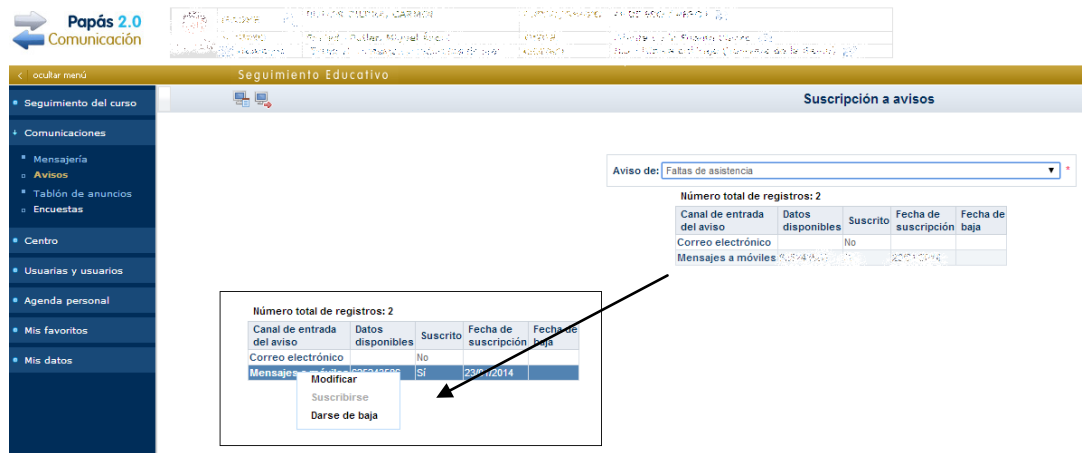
Papás 2.0
Comunicación

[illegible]

< ocultar menú

Seguimiento Educativo

Seguimiento del curso

+ Comunicaciones

Mensajería
Avisos
Tablón de anuncios
Encuestas

Centro

Usuarias y usuarios

Agenda personal

Mis favoritos

Mis datos

Suscripción a avisos

Aviso de: Faltas de asistencia *

Número total de registros: 2

| Canal de entrada del aviso | Datos disponibles | Suscrito | Fecha de suscripción | Fecha de baja |
|---|---|---|---|---|
| Correo electrónico | | No | | |
| Mensajes a móviles | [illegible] | | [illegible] | |

Número total de registros: 2

| Canal de entrada del aviso | Datos disponibles | Suscrito | Fecha de suscripción | Fecha de baja |
|---|---|---|---|---|
| Correo electrónico | | No | | |
| Mensajes a móviles | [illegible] | Sí | 23/01/2014 | |

Modificar
Suscribirse
Darse de baja